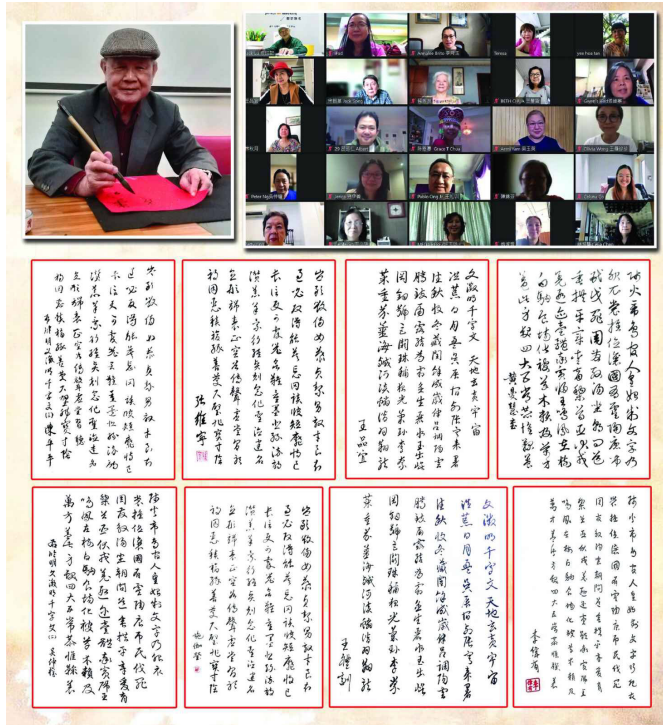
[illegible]

文徵明千字文 天地玄黃宇宙洪荒日月盈昃辰宿列張寒來暑往秋收冬藏閏餘成歲律呂調陽雲騰致雨露結為霜金生麗水玉出崑岡劍號巨闕珠稱夜光果珍李柰菜重芥薑海鹹河淡鱗潛羽翔

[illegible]

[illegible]

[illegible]

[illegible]

文徵明千字文 天地玄黃宇宙洪荒日月盈昃辰宿列張寒來暑往秋收冬藏閏餘成歲律呂調陽雲騰致雨露結為霜金生麗水玉出崑岡劍號巨闕珠稱夜光果珍李柰菜重芥薑海鹹河淡鱗潛羽翔

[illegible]